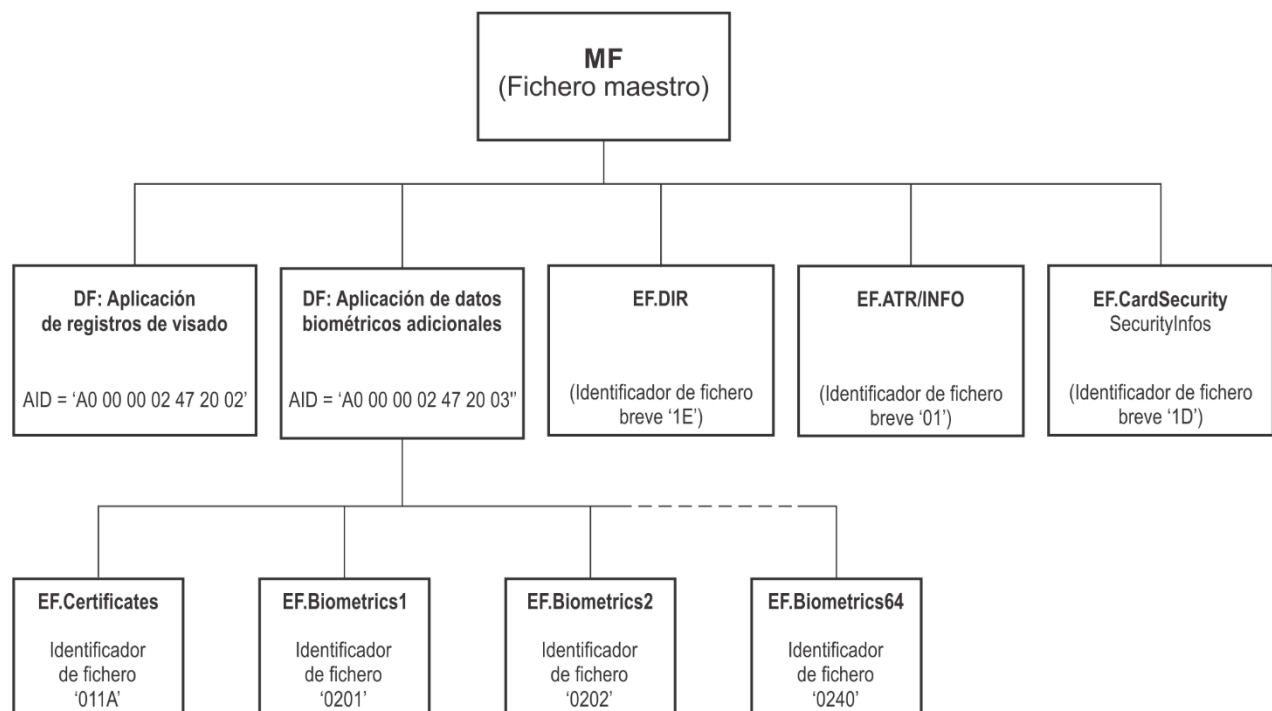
MF
(Fichero maestro)

DF: Aplicación de registros de visado

AID = ‘A0 00 00 02 47 20 02’

DF: Aplicación de datos biométricos adicionales

AID = ‘A0 00 00 02 47 20 03''

EF.DIR

(Identificador de fichero breve ‘1E’)

EF.ATR/INFO

(Identificador de fichero breve ‘01’)

EF.CardSecurity
SecurityInfos

(Identificador de fichero breve ‘1D’)

EF.Certificates

Identificador de fichero ‘011A’

EF.Biometrics1

Identificador de fichero ‘0201’

EF.Biometrics2

Identificador de fichero ‘0202’

EF.Biometrics64

Identificador de fichero ‘0240’